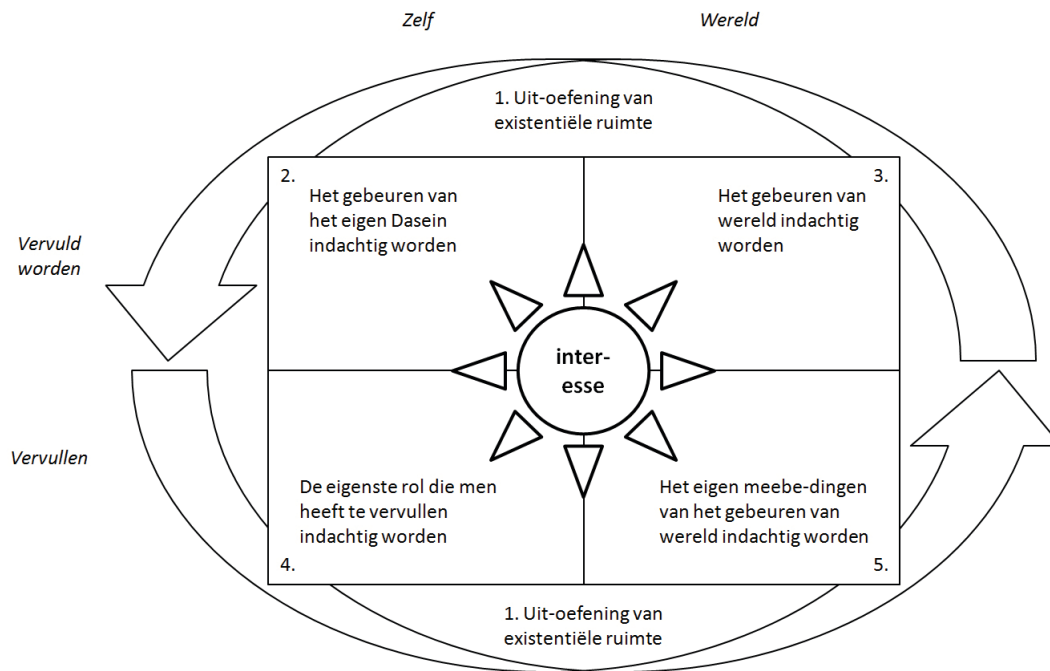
Zelf

Wereld

1. Uit-oefening van existentiële ruimte

Vervuld worden

2.

Het gebeuren van het eigen Dasein indachtig worden

3.

Het gebeuren van wereld indachtig worden

inter-esse

Vervullen

De eigenste rol die men heeft te vervullen indachtig worden

4.

Het eigen meebe-dingen van het gebeuren van wereld indachtig worden

5.

1. Uit-oefening van existentiële ruimte